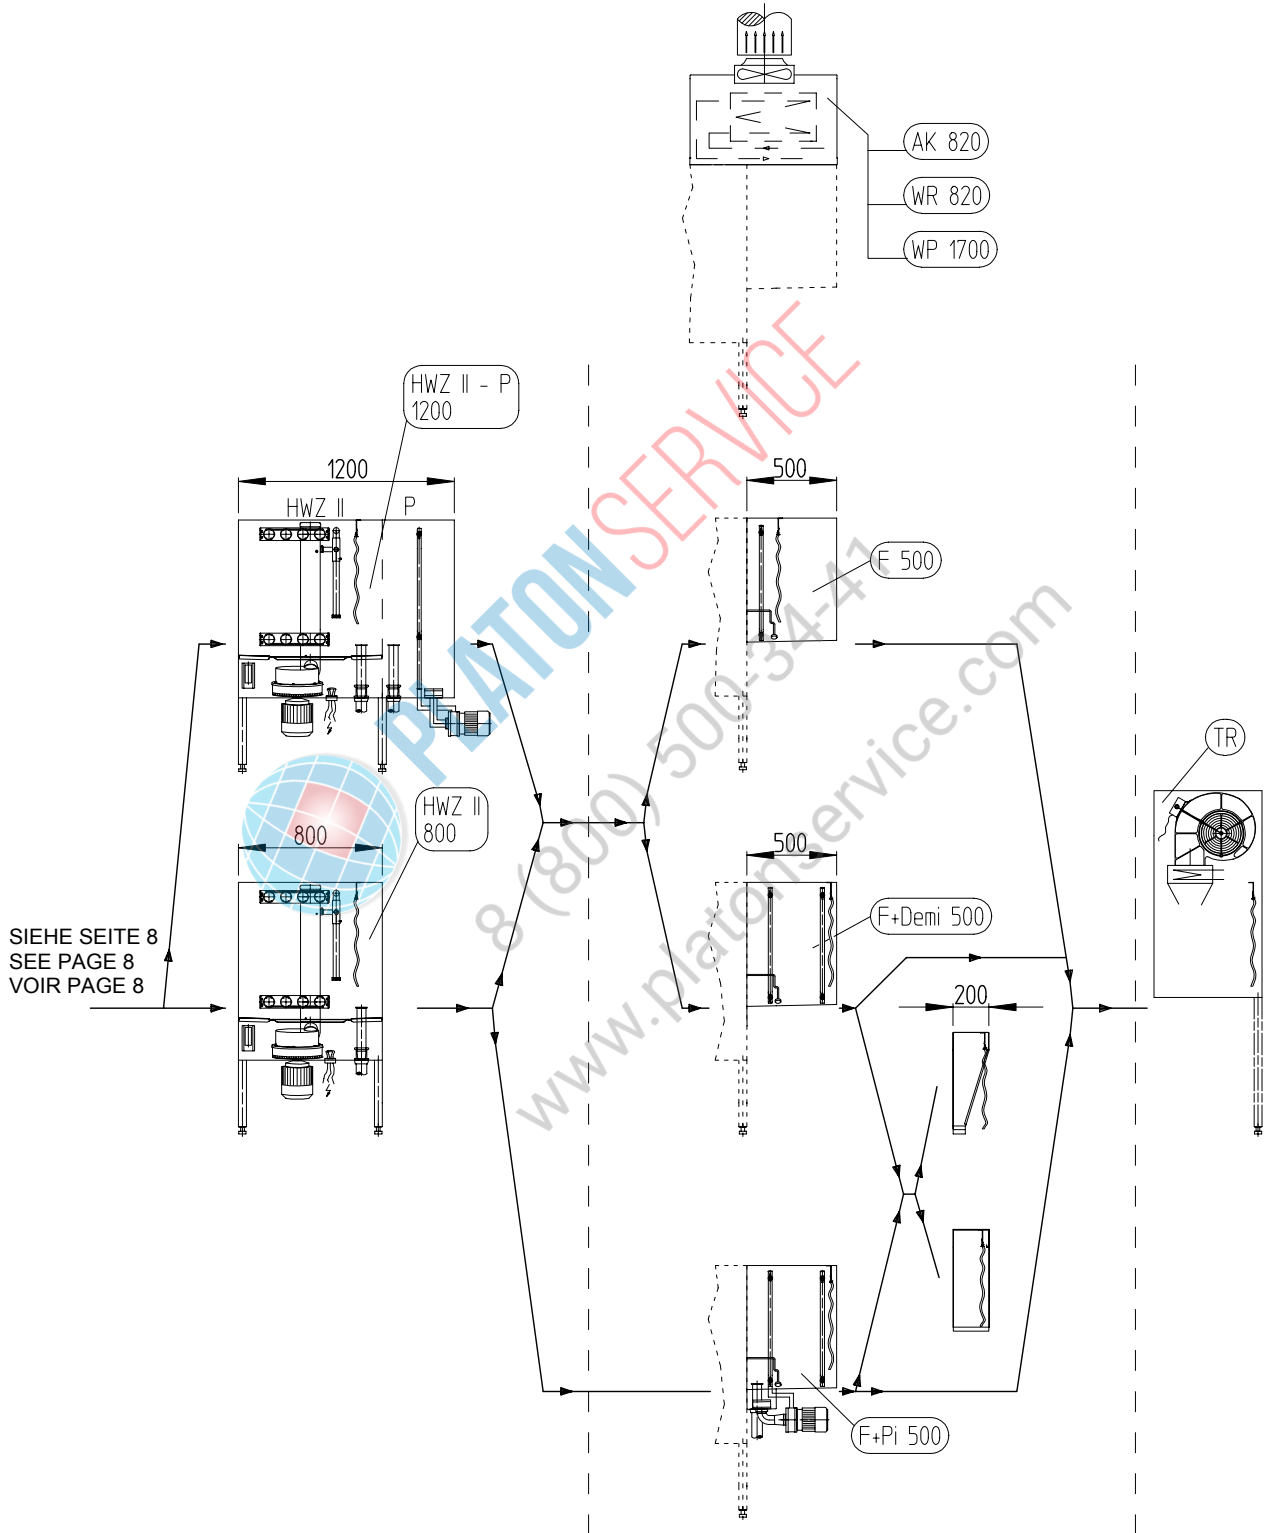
AK 820
WR 820
WP 1700

HWZ II - P
1200

1200
HWZ II P

500

F 500

PLATON SERVICE

8 (800) 500-34-41

www.platonservice.com

TR

800

HWZ II
800

500

F+Demi 500

SIEHE SEITE 8
SEE PAGE 8
VOIR PAGE 8

200

F+Pi 500